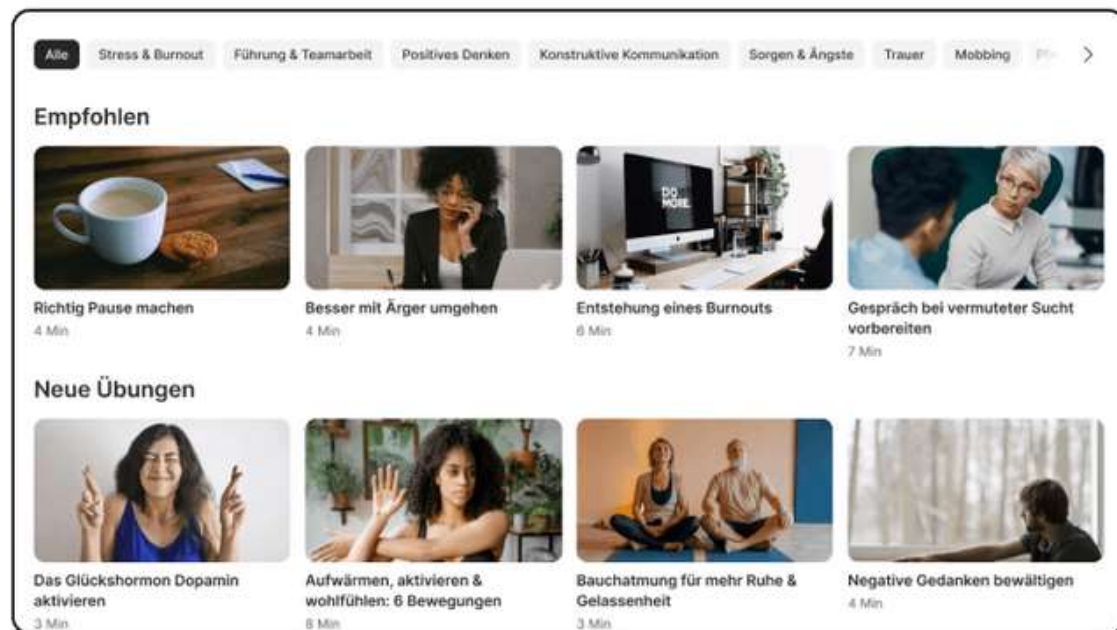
Alle Stress & Burnout Führung & Teamarbeit Positives Denken Konstruktive Kommunikation Sorgen & Ängste Trauer Mobbing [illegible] >

Empfohlen

DO MORE

Richtig Pause machen
4 Min

Besser mit Ärger umgehen
4 Min

Entstehung eines Burnouts
6 Min

Gespräch bei vermuteter Sucht vorbereiten
7 Min

Neue Übungen

Das Glückshormon Dopamin aktivieren
3 Min

Aufwärmen, aktivieren & wohlfühlen: 6 Bewegungen
8 Min

Bauchatmung für mehr Ruhe & Gelassenheit
3 Min

Negative Gedanken bewältigen
4 Min